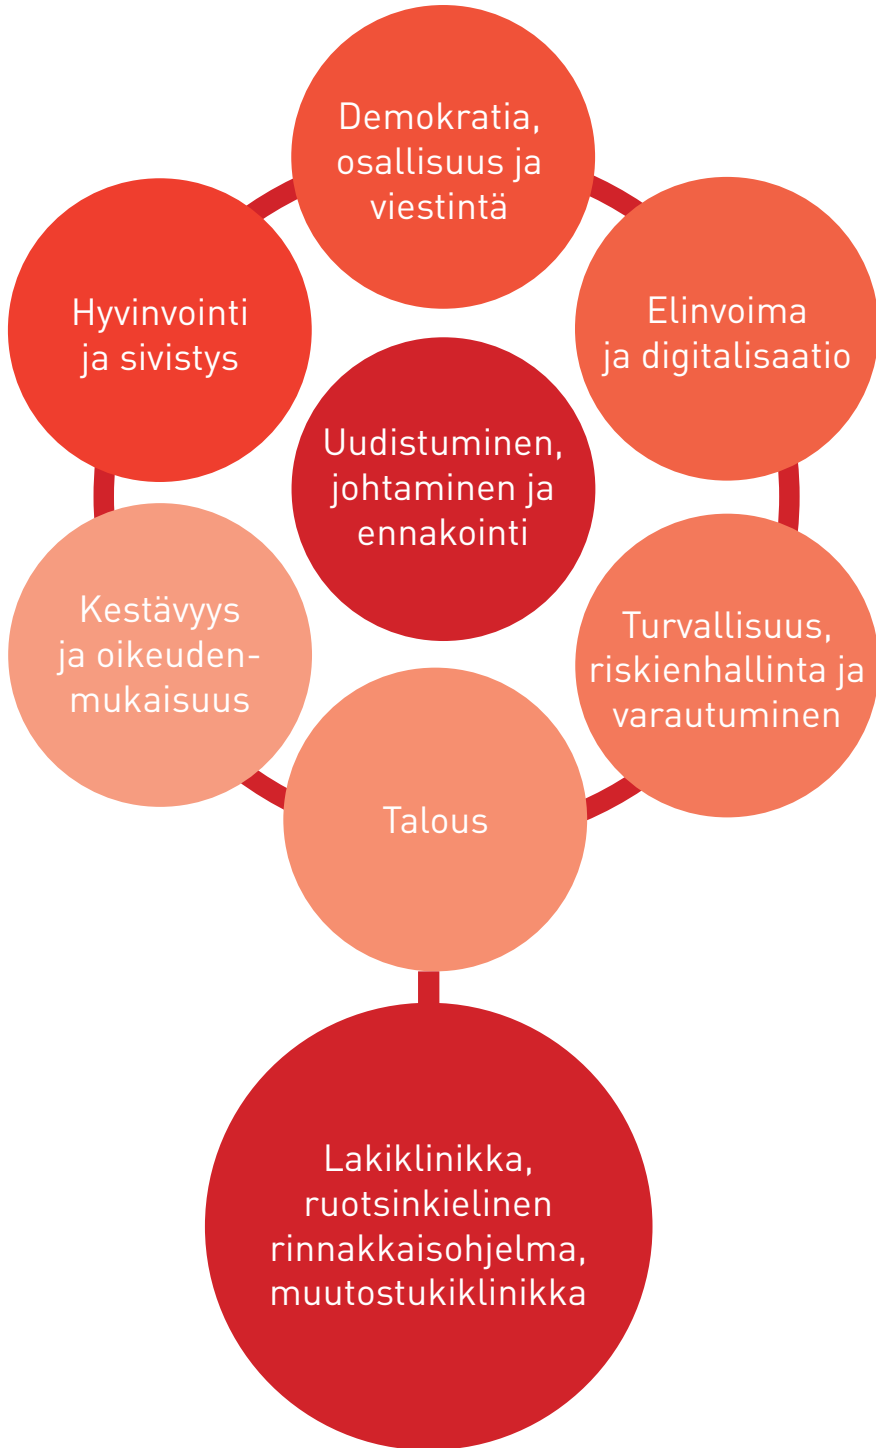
Demokratia, osallisuus ja viestintä

Hyvinvointi ja sivistys

Elinvoima ja digitalisaatio

Uudistuminen, johtaminen ja ennakointi

Kestävyys ja oikeudenmukaisuus

Turvallisuus, riskienhallinta ja varautuminen

Talous

Lakiklinikka, ruotsinkielinen rinnakkaisohjelma, muutostukiklinikka